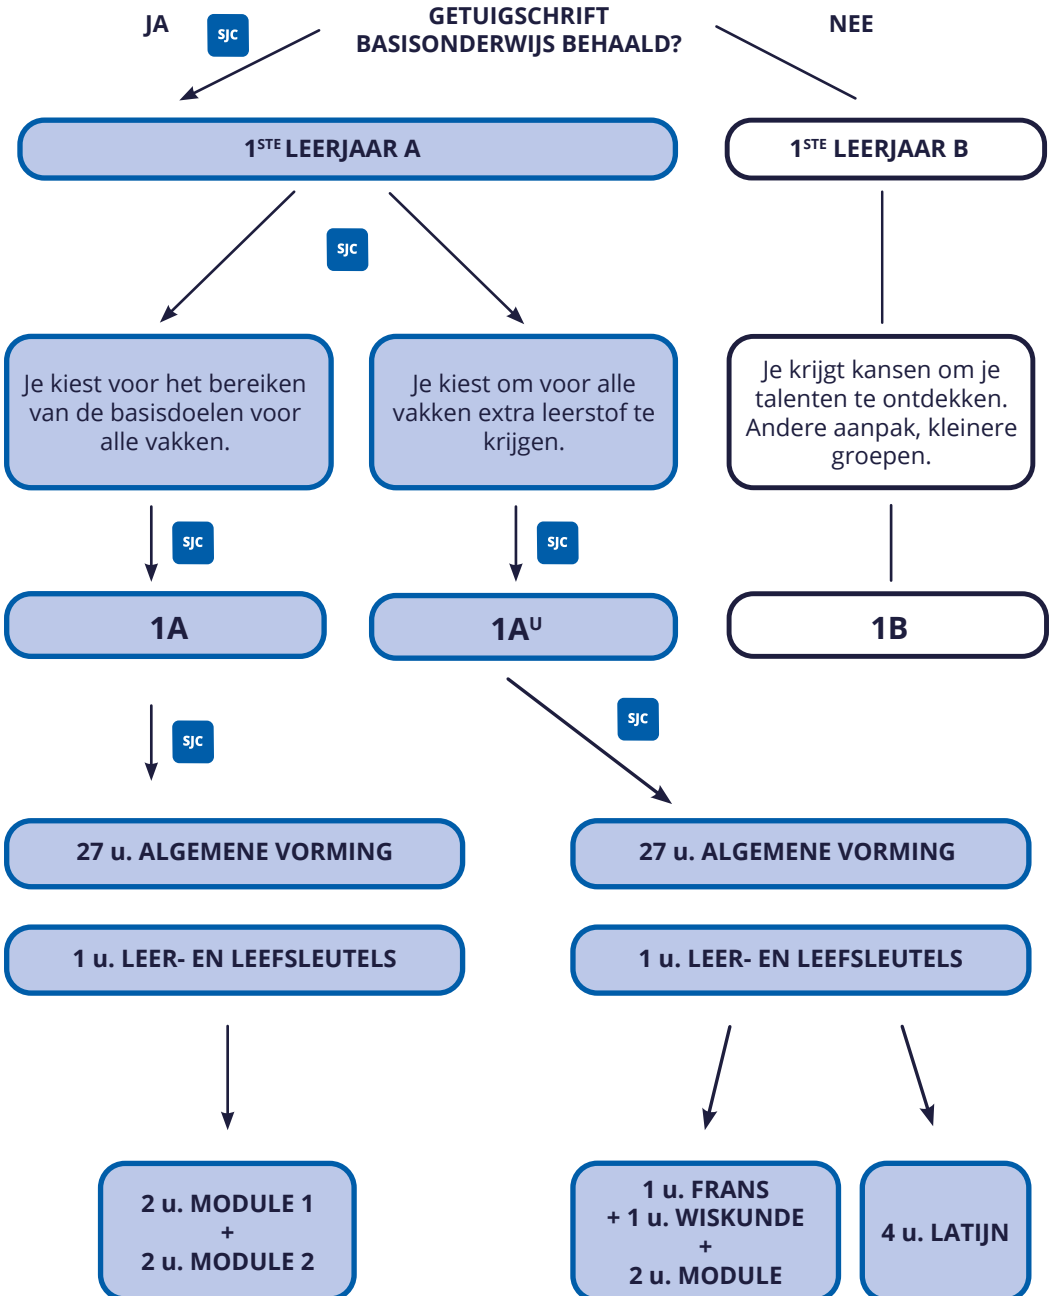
JA

SJC

GETUIGSCHRIFT BASISONDERWIJS BEHAALD?

NEE

1$^{STE}$ LEERJAAR A

1$^{STE}$ LEERJAAR B

SJC

Je kiest voor het bereiken van de basisdoelen voor alle vakken.

Je kiest om voor alle vakken extra leerstof te krijgen.

Je krijgt kansen om je talenten te ontdekken. Andere aanpak, kleinere groepen.

SJC

SJC

1A

1A$^{U}$

1B

SJC

SJC

27 u. ALGEMENE VORMING

27 u. ALGEMENE VORMING

1 u. LEER- EN LEEFSLEUTELS

1 u. LEER- EN LEEFSLEUTELS

2 u. MODULE 1
+
2 u. MODULE 2

1 u. FRANS
+ 1 u. WISKUNDE
+
2 u. MODULE

4 u. LATIJN